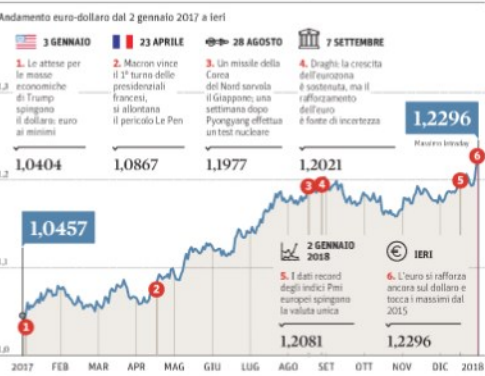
Andamento euro-dollaro dal 2 gennaio 2017 a ieri

3 GENNAIO

1. Le attese per le mosse economiche di Trump spingono il dollaro: euro ai minimi

1,0404

23 APRILE

2. Macron vince il 1° turno delle presidenziali francesi, si allontana il pericolo Le Pen

1,0867

28 AGOSTO

3. Un missile della Corea del Nord sorvola il Giappone; una settimana dopo Pyongyang effettua un test nucleare

1,1977

7 SETTEMBRE

4. Draghi: la crescita dell'eurozona è sostenuta, ma il rafforzamento dell'euro è fonte di incertezza

1,2021

1,2296

Massimo intraday

1,2

1,0457

1,1

2 GENNAIO 2018

5. I dati record degli indici Pmi europei spingono la valuta unica

1,2081

IERI

6. L'euro si rafforza ancora sul dollaro e tocca i massimi dal 2015

1,2296

1,0

2017 FEB MAR APR MAG GIU LUG AGO SET OTT NOV DIC 2018